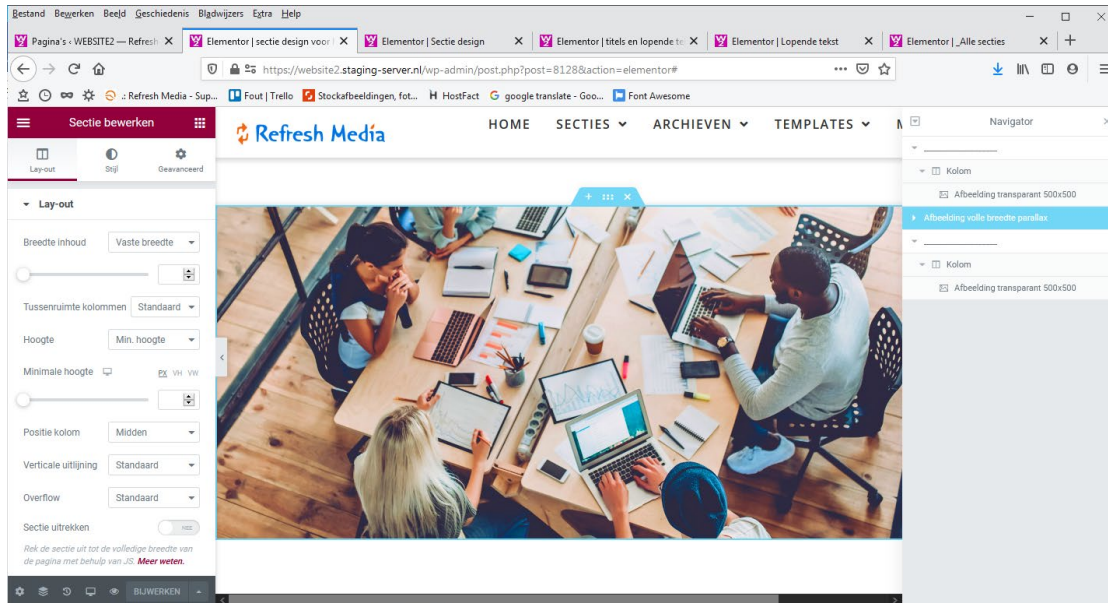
Bestand Bewerken Beeld Geschiedenis Bladwijzers Extra Help

Pagina's ‹ WEBSITE2 — Refresh ✕ | Elementor | sectie design voor ✕ | Elementor | Sectie design ✕ | Elementor | titels en lopende te ✕ | Elementor | Lopende tekst ✕ | Elementor | _Alle secties ✕ | +

https://website2.staging-server.nl/wp-admin/post.php?post=8128&action=elementor#

.: Refresh Media - Sup... | Fout | Trello | Stockafbeeldingen, fot... | HostFact | google translate - Goo... | Font Awesome

Sectie bewerken

Lay-out | Stijl | Geavanceerd

Lay-out

Breedte inhoud | Vaste breedte

Tussenruimte kolommen | Standaard

Hoogte | Min. hoogte

Minimale hoogte | PX VH VW

Positie kolom | Midden

Verticale uitlijning | Standaard

Overflow | Standaard

Sectie uitrekken

Rek de sectie uit tot de volledige breedte van de pagina met behulp van JS. Meer weten.

BIJWERKEN

Refresh Media

HOME | SECTIES | ARCHIEVEN | TEMPLATES | M

Navigator

Kolom
Afbeelding transparant 500x500
Afbeelding volle breedte parallax
Kolom
Afbeelding transparant 500x500